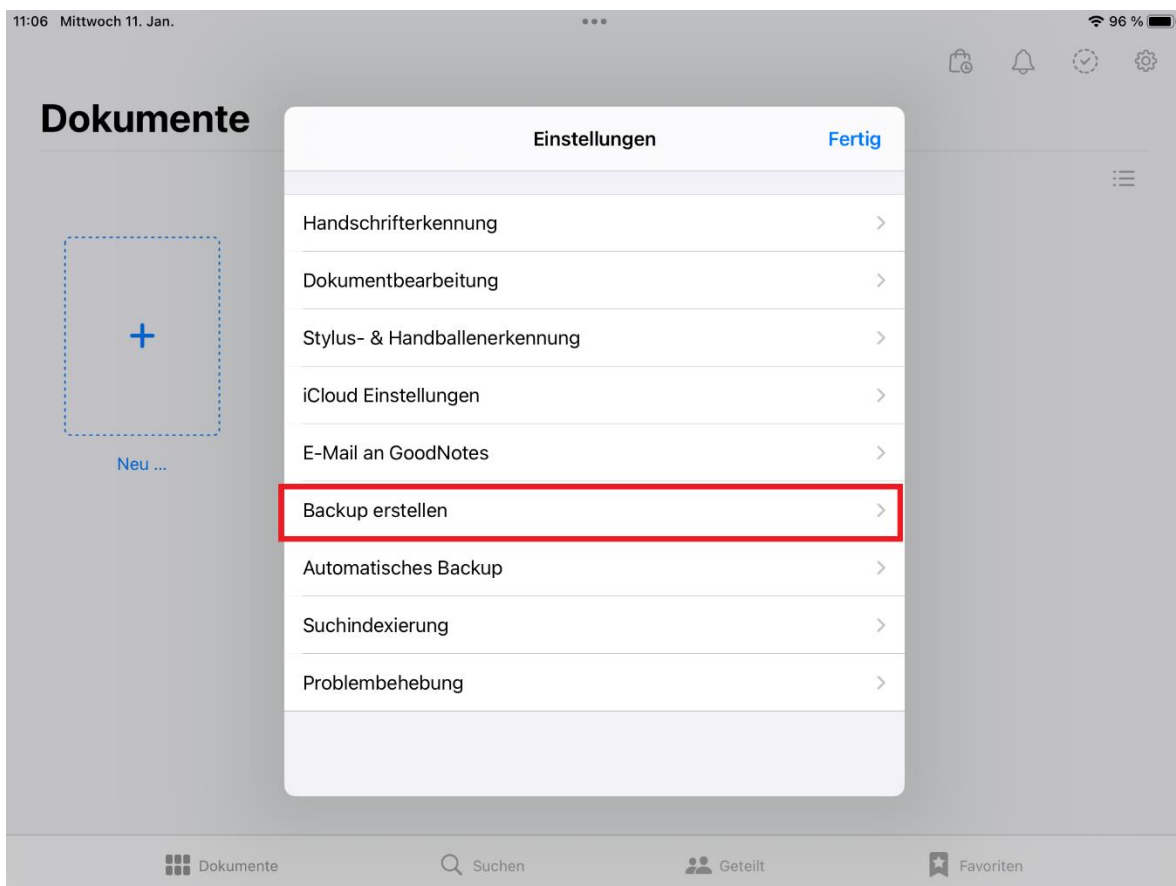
11:06 Mittwoch 11. Jan.

96 %

Dokumente

Einstellungen

Fertig

+

Neu ...

Handschrifterkennung

Dokumentbearbeitung

Stylus- & Handballenerkennung

iCloud Einstellungen

E-Mail an GoodNotes

Backup erstellen

Automatisches Backup

Suchindexierung

Problembehebung

Dokumente

Suchen

Geteilt

Favoriten